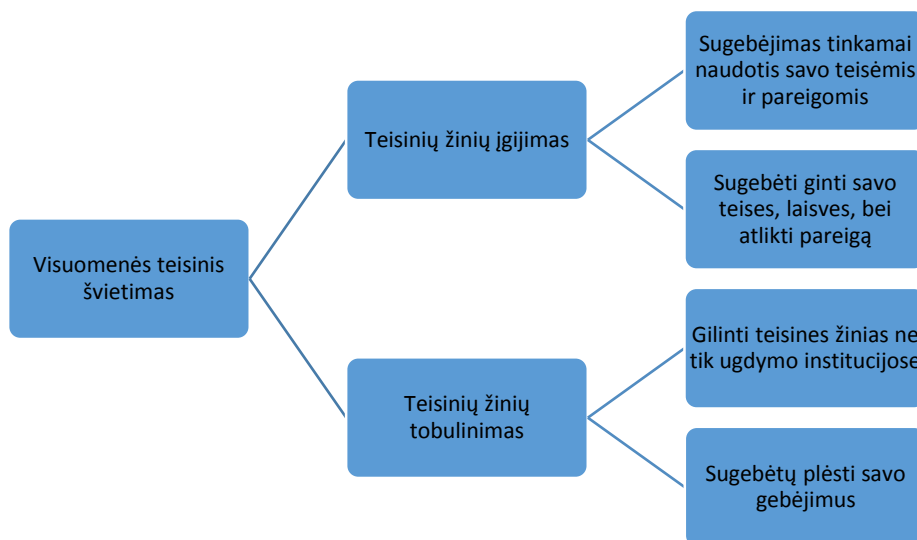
Visuomenės teisinis švietimas

Teisinių žinių įgijimas

Sugebėjimas tinkamai naudotis savo teisėmis ir pareigomis

Sugebėti ginti savo teises, laisves, bei atlikti pareigą

Teisinių žinių tobulinimas

Gilinti teisines žinias ne tik ugdymo institucijose

Sugebėtų plėsti savo gebėjimus